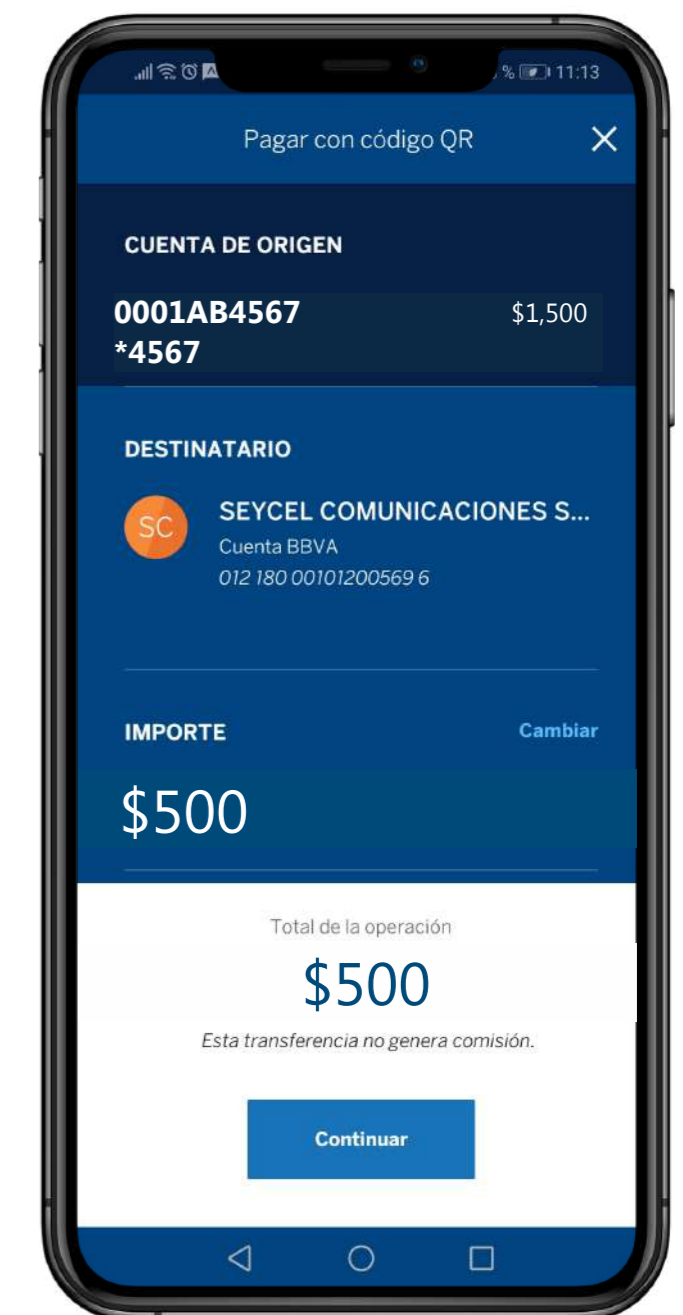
% 11:13

Pagar con código QR

CUENTA DE ORIGEN

0001AB4567 $1,500
*4567

DESTINATARIO

SC SEYCEL COMUNICACIONES S...
Cuenta BBVA
012 180 00101200569 6

IMPORTE Cambiar

$500

Total de la operación

$500

Esta transferencia no genera comisión.

Continuar